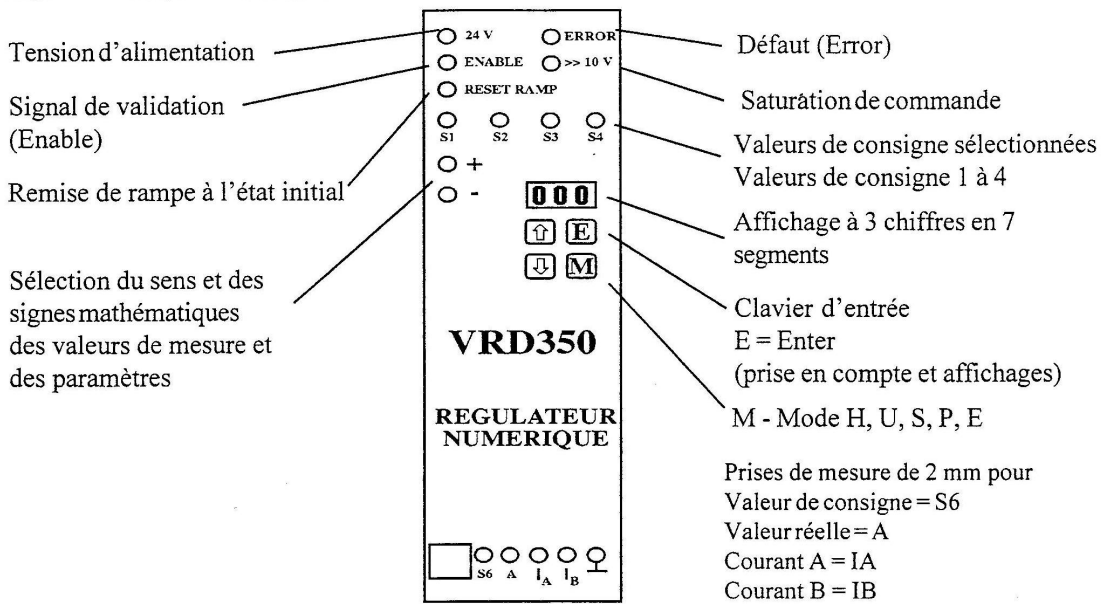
Tension d'alimentation

Signal de validation (Enable)

Remise de rampe à l'état initial

Sélection du sens et des signes mathématiques des valeurs de mesure et des paramètres

24 V
ERROR
ENABLE
>> 10 V
RESET RAMP
S1 S2 S3 S4
+
-
000

VRD350

REGULATEUR NUMERIQUE

S6 A $I_A$ $I_B$

Défaut (Error)

Saturation de commande

Valeurs de consigne sélectionnées
Valeurs de consigne 1 à 4

Affichage à 3 chiffres en 7 segments

Clavier d'entrée
E = Enter
(prise en compte et affichages)

M - Mode H, U, S, P, E

Prises de mesure de 2 mm pour
Valeur de consigne = S6
Valeur réelle = A
Courant A = IA
Courant B = IB